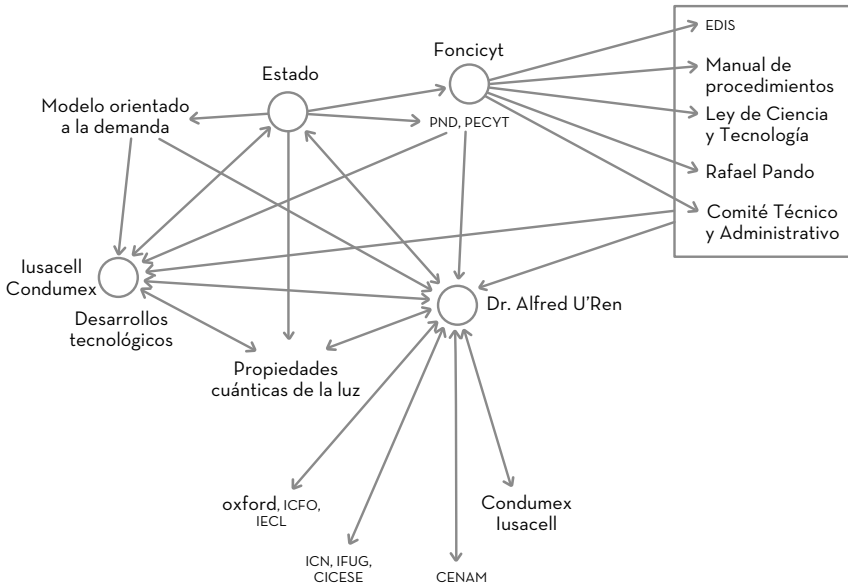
EDIS
Manual de procedimientos
Ley de Ciencia y Tecnología
Rafael Pando
Comité Técnico y Administrativo

Foncicyt
Estado
Modelo orientado a la demanda
PND, PECYT
Iusacell Condumex
Desarrollos tecnológicos
Dr. Alfred U'Ren
Propiedades cuánticas de la luz
oxford, ICFO, IECL
Condumex Iusacell
ICN, IFUG, CICESE
CENAM